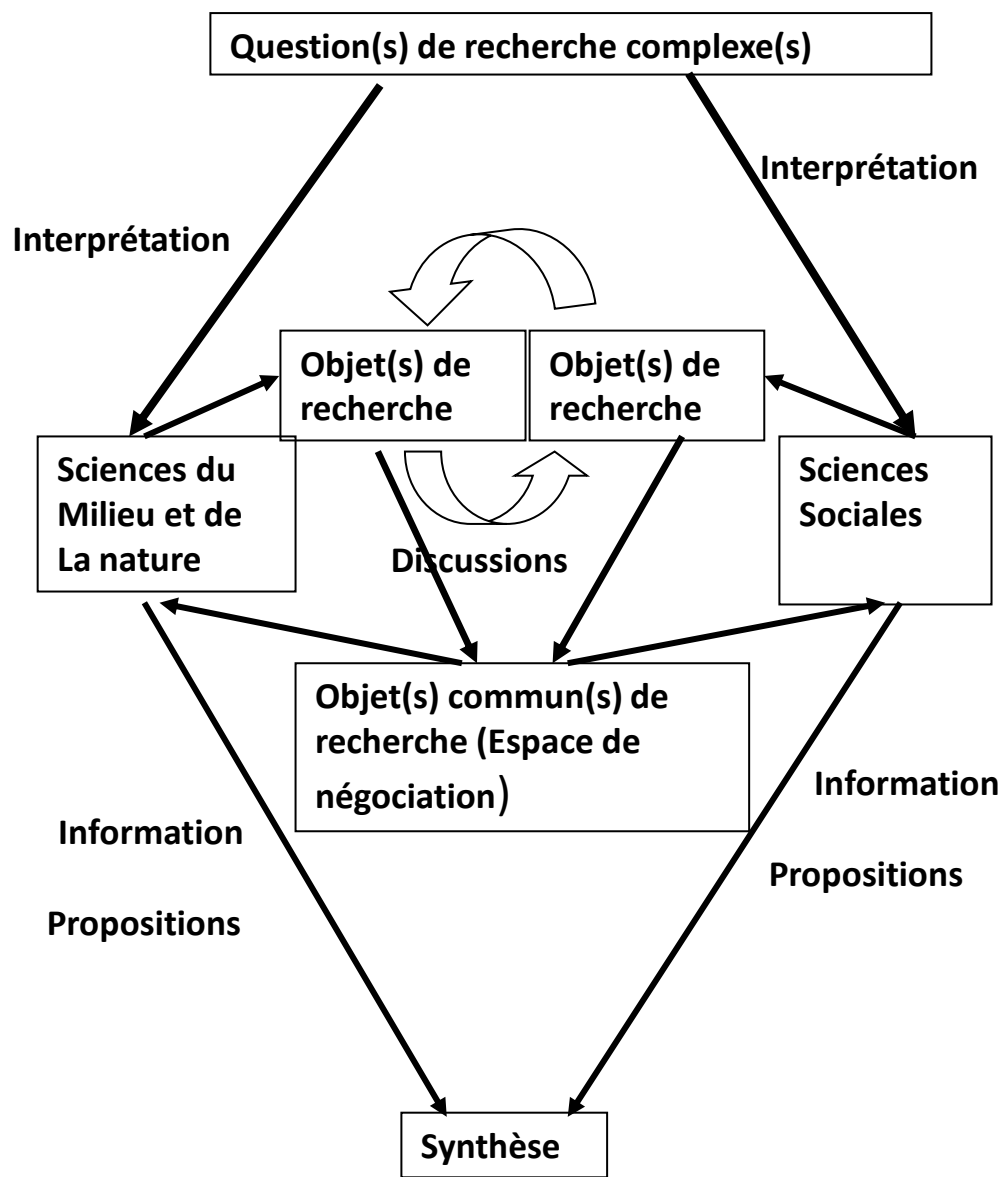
Question(s) de recherche complexe(s)

Interprétation

Interprétation

Objet(s) de recherche

Objet(s) de recherche

Sciences du Milieu et de La nature

Sciences Sociales

Discussions

Objet(s) commun(s) de recherche (Espace de négociation)

Information

Propositions

Information

Propositions

Synthèse